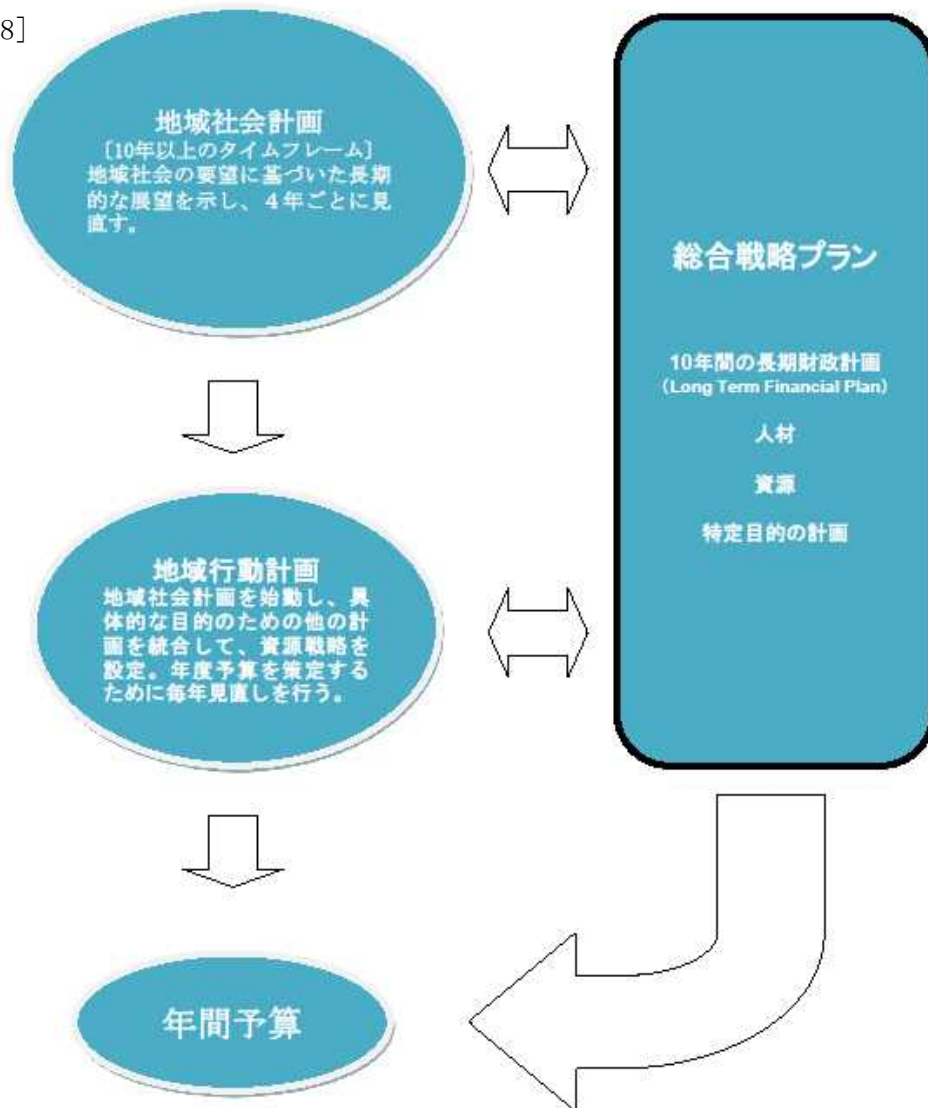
8]

地域社会計画
［10年以上のタイムフレーム］
地域社会の要望に基づいた長期的な展望を示し、４年ごとに見直す。

総合戦略プラン

10年間の長期財政計画
（Long Term Financial Plan）

人材

資源

特定目的の計画

地域行動計画
地域社会計画を始動し、具体的な目的のための他の計画を統合して、資源戦略を設定。年度予算を策定するために毎年見直しを行う。

年間予算